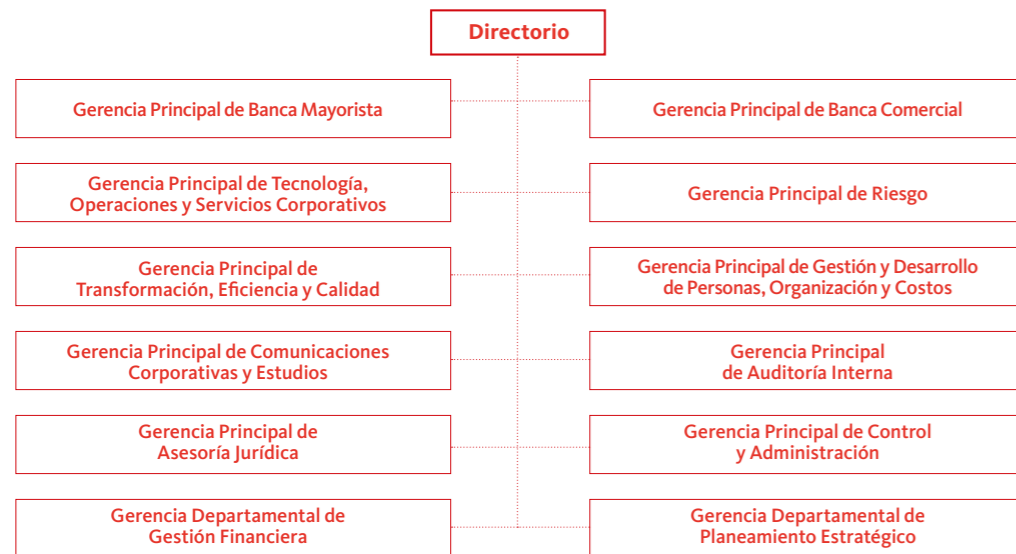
Directorio

Gerencia Principal de Banca Mayorista

Gerencia Principal de Banca Comercial

Gerencia Principal de Tecnología, Operaciones y Servicios Corporativos

Gerencia Principal de Riesgo

Gerencia Principal de Transformación, Eficiencia y Calidad

Gerencia Principal de Gestión y Desarrollo de Personas, Organización y Costos

Gerencia Principal de Comunicaciones Corporativas y Estudios

Gerencia Principal de Auditoría Interna

Gerencia Principal de Asesoría Jurídica

Gerencia Principal de Control y Administración

Gerencia Departamental de Gestión Financiera

Gerencia Departamental de Planeamiento Estratégico